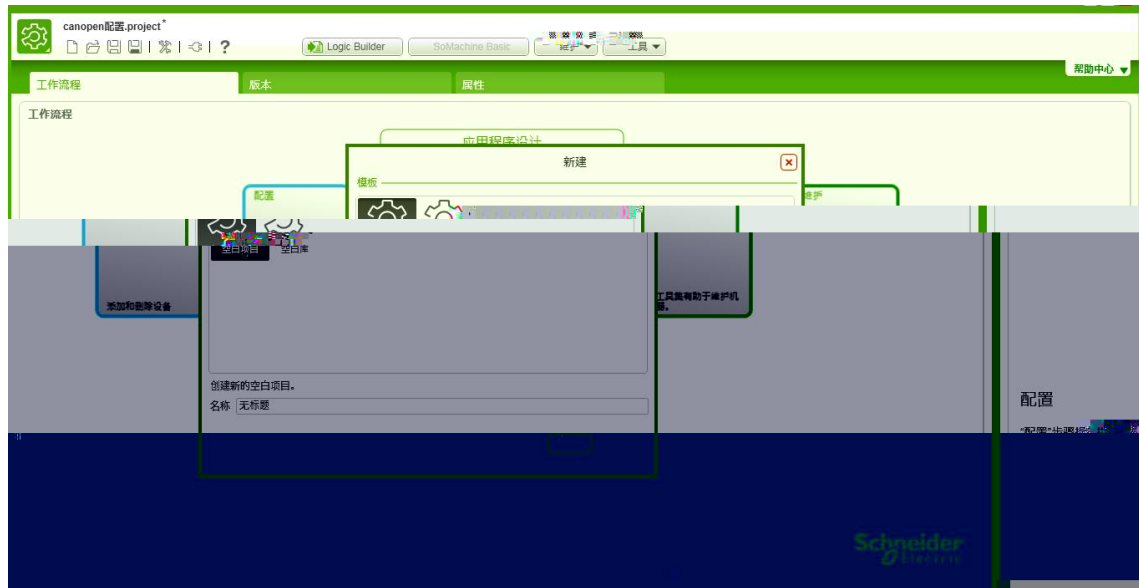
canopen配置.project*

Logic Builder

SoMachine Basic

工具

帮助中心

工作流程

版本

属性

工作流程

应用程序设计

新建

模板

配置

维护

空白项目

空白库

添加和删除设备

工具集有助于维护机器。

创建新的空白项目。

名称 无标题

配置

"配置"步骤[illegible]

Schneider Electric